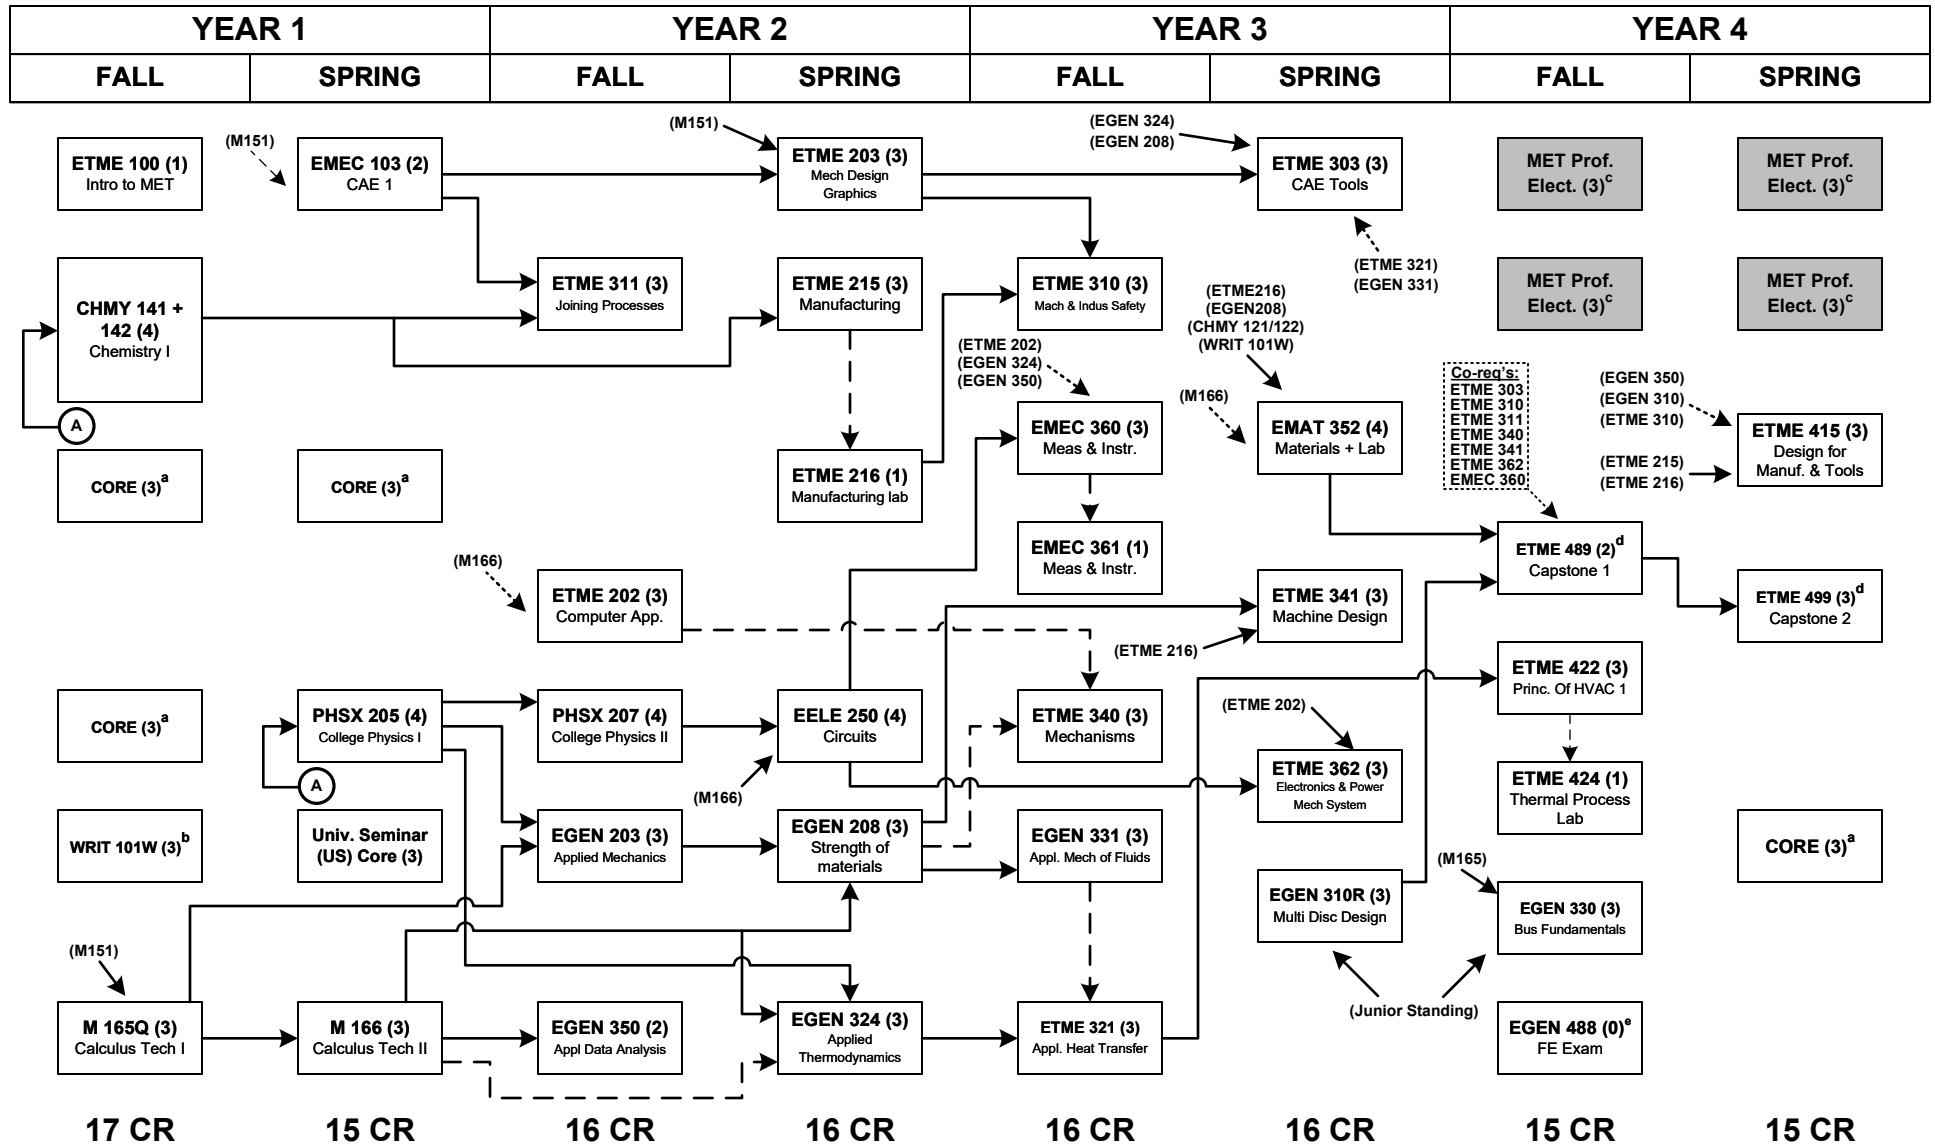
| YEAR 1 | | YEAR 2 | | YEAR 3 | | YEAR 4 | |
|---|---|---|---|---|---|---|---|
| FALL | SPRING | FALL | SPRING | FALL | SPRING | FALL | SPRING |

ETME 100 (1)
Intro to MET

(M151)

EMEC 103 (2)
CAE 1

(M151)

ETME 203 (3)
Mech Design Graphics

(EGEN 324)
(EGEN 208)

ETME 303 (3)
CAE Tools

MET Prof. Elect. (3)$^c$

MET Prof. Elect. (3)$^c$

CHMY 141 + 142 (4)
Chemistry I

ETME 311 (3)
Joining Processes

ETME 215 (3)
Manufacturing

ETME 310 (3)
Mach & Indus Safety

(ETME 321)
(EGEN 331)

MET Prof. Elect. (3)$^c$

MET Prof. Elect. (3)$^c$

(ETME216)
(EGEN208)
(CHMY 121/122)
(WRIT 101W)

(ETME 202)
(EGEN 324)
(EGEN 350)

A

Co-req's:
ETME 303
ETME 310
ETME 311
ETME 340
ETME 341
ETME 362
EMEC 360

(EGEN 350)
(EGEN 310)
(ETME 310)

(M166)

EMEC 360 (3)
Meas & Instr.

EMAT 352 (4)
Materials + Lab

ETME 415 (3)
Design for Manuf. & Tools

(ETME 215)
(ETME 216)

CORE (3)$^a$

CORE (3)$^a$

ETME 216 (1)
Manufacturing lab

EMEC 361 (1)
Meas & Instr.

ETME 489 (2)$^d$
Capstone 1

(M166)

ETME 202 (3)
Computer App.

ETME 341 (3)
Machine Design

ETME 499 (3)$^d$
Capstone 2

(ETME 216)

ETME 422 (3)
Princ. Of HVAC 1

CORE (3)$^a$

PHSX 205 (4)
College Physics I

PHSX 207 (4)
College Physics II

EELE 250 (4)
Circuits

ETME 340 (3)
Mechanisms

(ETME 202)

ETME 362 (3)
Electronics & Power Mech System

A

(M166)

ETME 424 (1)
Thermal Process Lab

WRIT 101W (3)$^b$

Univ. Seminar (US) Core (3)

EGEN 203 (3)
Applied Mechanics

EGEN 208 (3)
Strength of materials

EGEN 331 (3)
Appl. Mech of Fluids

CORE (3)$^a$

(M165)

EGEN 310R (3)
Multi Disc Design

EGEN 330 (3)
Bus Fundamentals

(M151)

M 165Q (3)
Calculus Tech I

M 166 (3)
Calculus Tech II

EGEN 350 (2)
Appl Data Analysis

EGEN 324 (3)
Applied Thermodynamics

ETME 321 (3)
Appl. Heat Transfer

(Junior Standing)

EGEN 488 (0)$^e$
FE Exam

17 CR | 15 CR | 16 CR | 16 CR | 16 CR | 16 CR | 15 CR | 15 CR